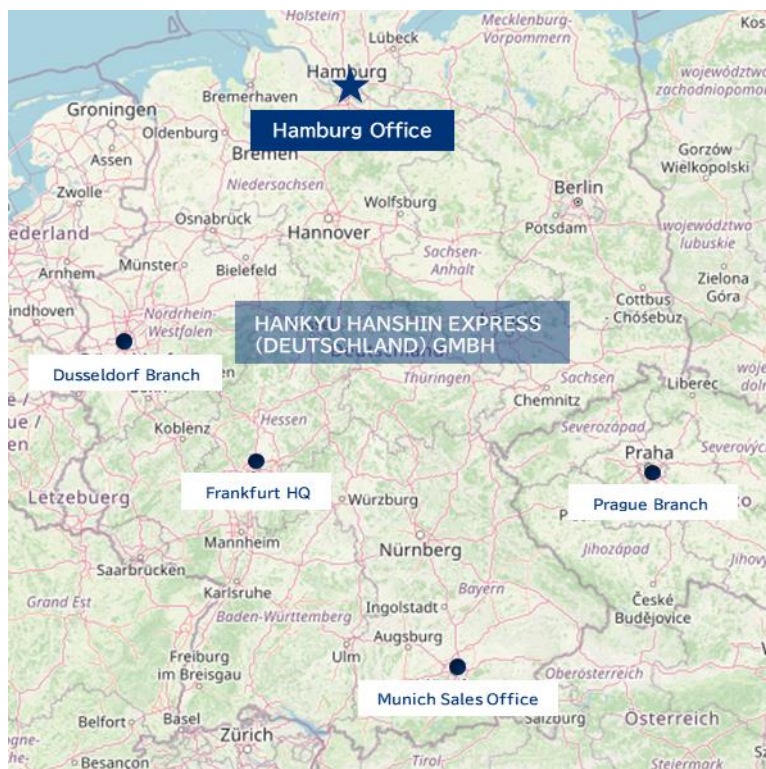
Holstein
Lübeck
Mecklenburg-Vorpommern
Kos
województwo zachodniopom
Hamburg
Groningen
Bremerhaven
Hamburg Office
Oldenburg
Assen
Bremen
Gorzów Wielkopolski
Zwolle
Niedersachsen
Berlin
Osnabrück
Wolfsburg
ederland
Hannover
Potsdam
województwo lubuskie
Arnhem
Münster
Bielefeld
Sachsen-Anhalt
Zielona Góra
indhoven
Nordrhein-Westfalen
HANKYU HANSHIN EXPRESS (DEUTSCHLAND) GMBH
Cottbus - Chóśebuz
Dusseldorf Branch
Thüringen
Sachsen
Liberec
e / ue / en
Hessen
Chemnitz
Koblenz
Severozápad
Praha
Severový
Frankfurt HQ
Letzebuerg
Würzburg
Prague Branch
Mannheim
Nürnberg
Jihozápad
Saarbrücken
Bayern
Jihový
Karlsruhe
Grand Est
Ingolstadt
České Budějovice
Baden-Württemberg
Augsburg
Freiburg im Breisgau
Ulm
Oberösterreich
Munich Sales Office
Belfort
Basel
Salzburg
Österreich
Zürich
Besançon
Tirol
Steiermark